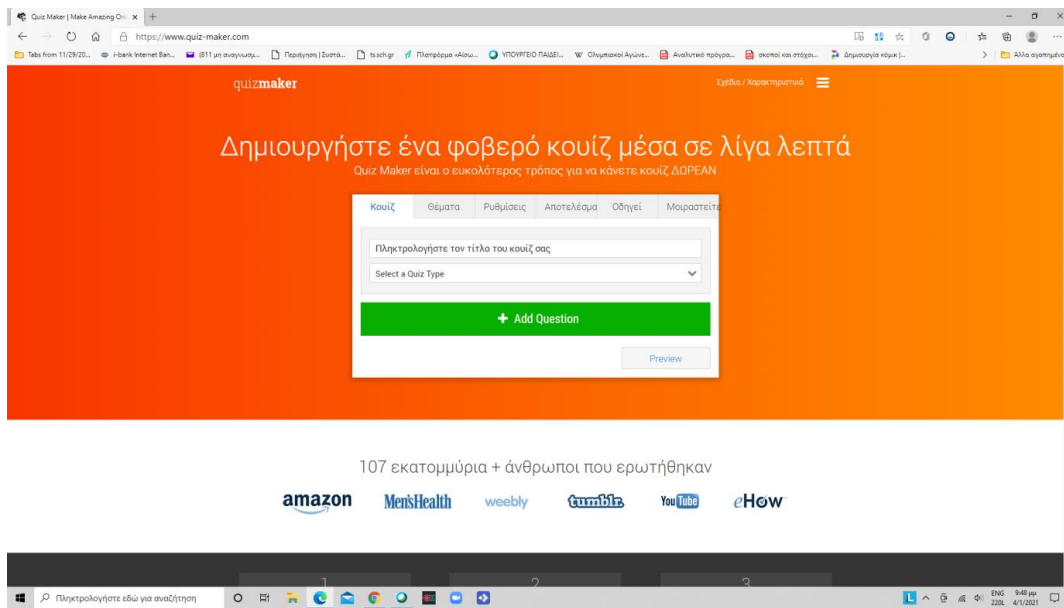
Quiz Maker | Make Amazing Onl ×

https://www.quiz-maker.com

Tabs from 11/29/20... i-bank Internet Ban... (811 μη αναγνωσμ... Περιήγηση | Σουτά... ts.sch.gr Πλατφόρμα «Αισω... ΥΠΟΥΡΓΕΙΟ ΠΑΙΔΕΙ... Ολυμπιακοί Αγώνε... Αναλυτικό πρόγρα... σκοποί και στόχοι... Δημιουργία κόμικ |... Άλλα αγαπημένα

quizmaker

Σχέδια / Χαρακτηριστικά

Δημιουργήστε ένα φοβερό κουίζ μέσα σε λίγα λεπτά

Quiz Maker είναι ο ευκολότερος τρόπος για να κάνετε κουίζ ΔΩΡΕΑΝ

Κουίζ Θέματα Ρυθμίσεις Αποτελέσμα Οδηγεί Μοιραστείτε

Πληκτρολογήστε τον τίτλο του κουίζ σας

Select a Quiz Type

+ Add Question

Preview

107 εκατομμύρια + άνθρωποι που ερωτήθηκαν

amazon Men'sHealth weebly tumblr. YouTube eHow

1 2 3

Πληκτρολογήστε εδώ για αναζήτηση

ENG 220L 9:48 μμ 4/1/2021